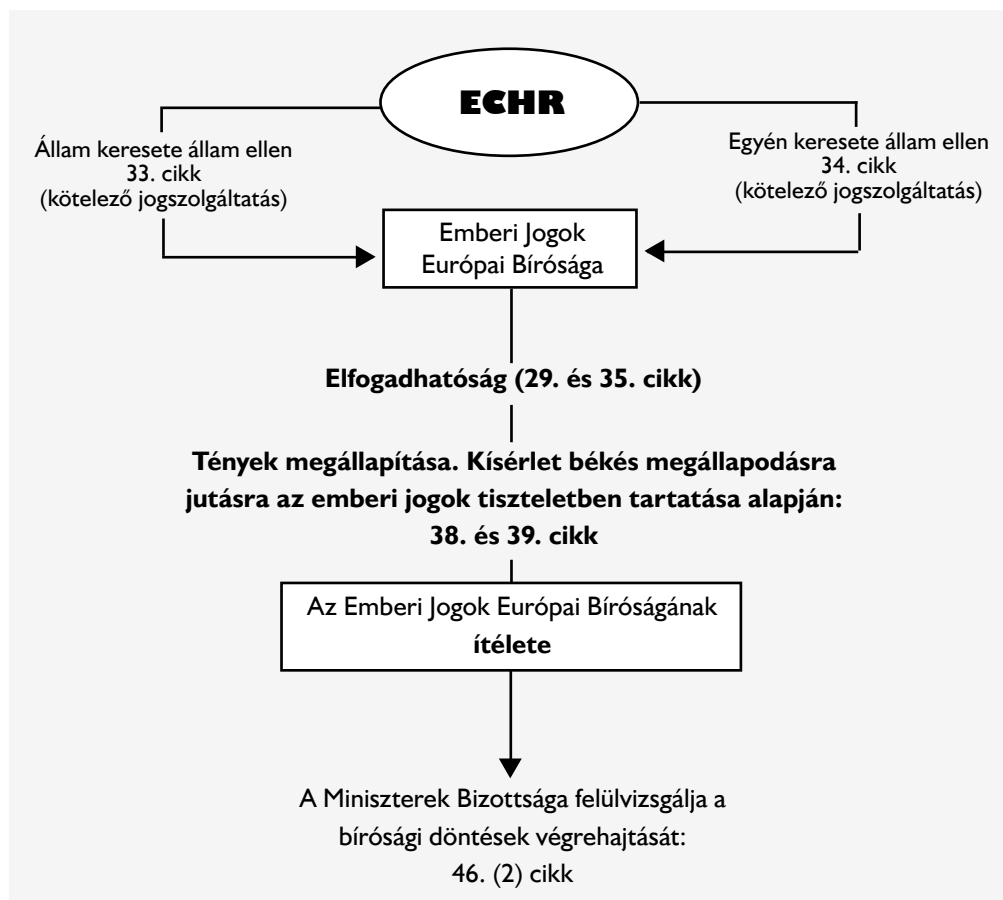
ECHR

Állam keresete állam ellen
33. cikk
(kötelező jogszolgáltatás)

Egyén keresete állam ellen
34. cikk
(kötelező jogszolgáltatás)

Emberi Jogok
Európai Bírósága

**Elfogadhatóság (29. és 35. cikk)**

**Tények megállapítása. Kísérlet békés megállapodásra jutásra az emberi jogok tiszteletben tartatása alapján: 38. és 39. cikk**

Az Emberi Jogok Európai Bíróságának
**ítélete**

A Miniszterek Bizottsága felülvizsgálja a bírósági döntések végrehajtását:
46. (2) cikk